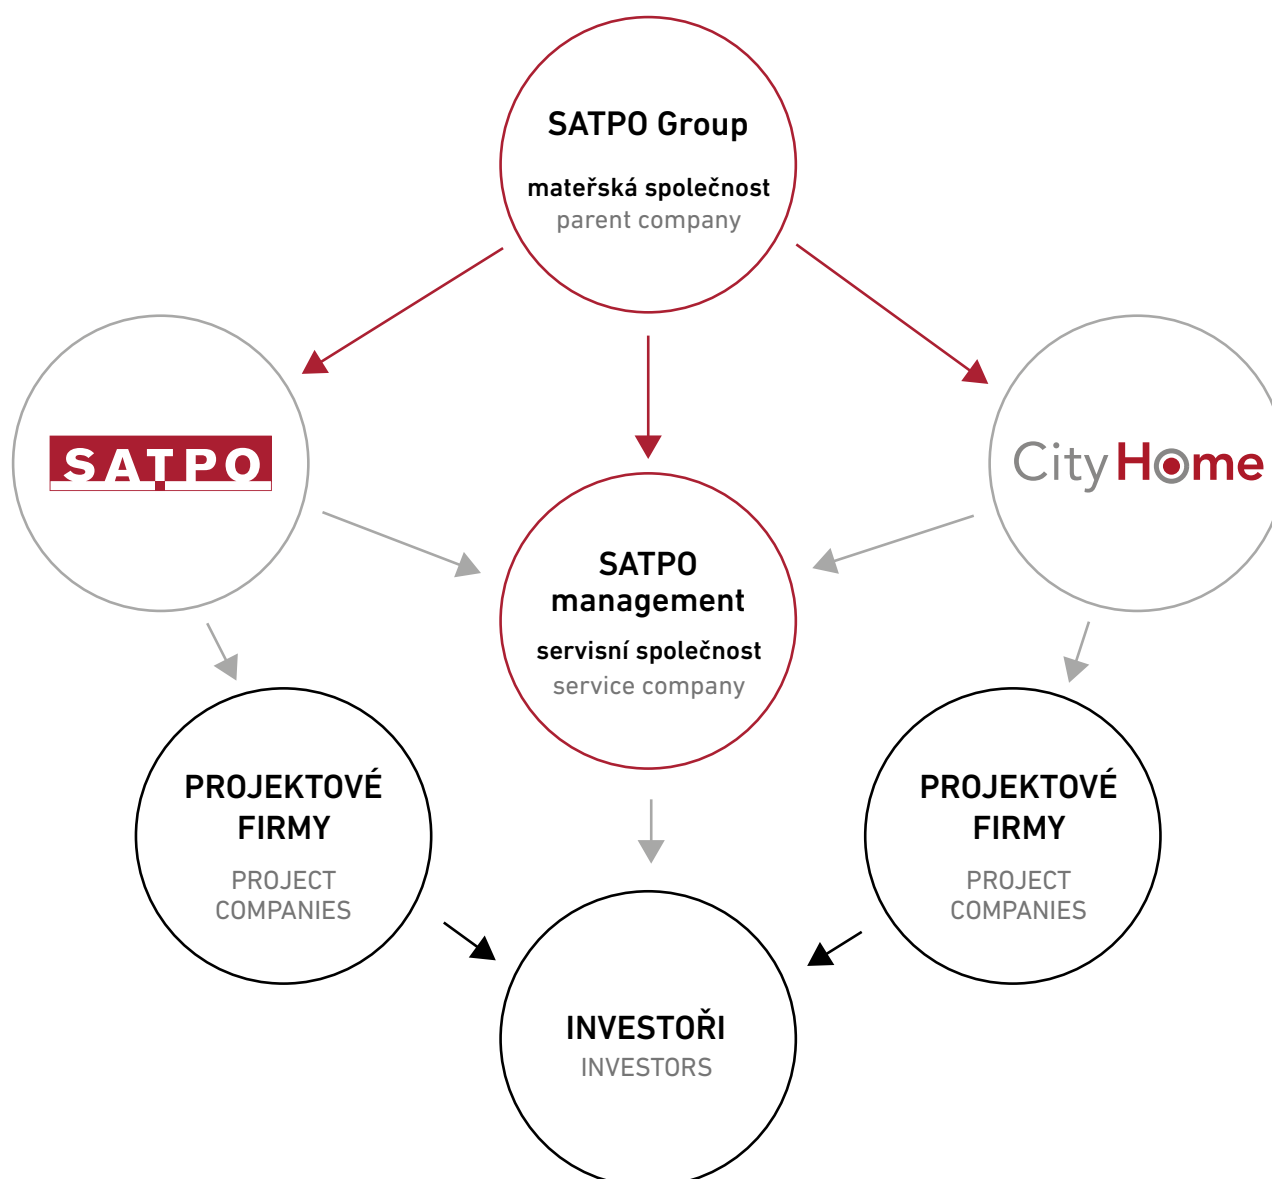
SATPO Group

mateřská společnost
parent company

SATPO

CityHome

SATPO management

servisní společnost
service company

PROJEKTOVÉ FIRMY

PROJECT COMPANIES

PROJEKTOVÉ FIRMY

PROJECT COMPANIES

INVESTOŘI
INVESTORS